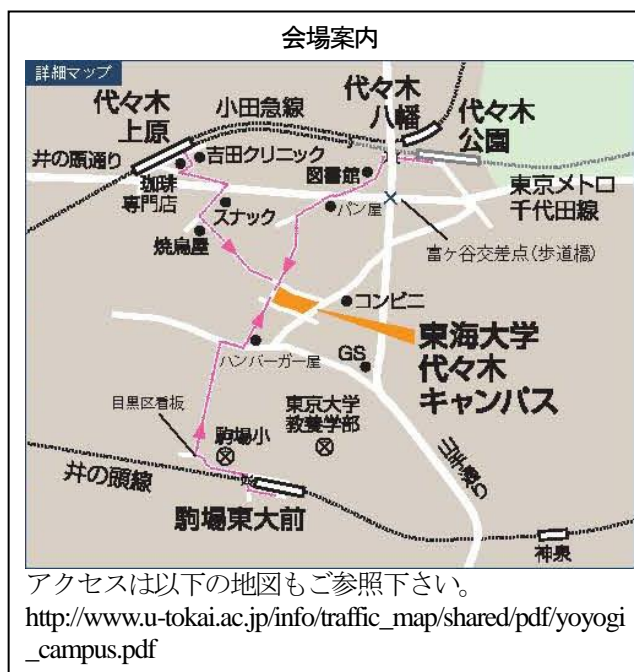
会場案内

詳細マップ

代々木上原

小田急線

代々木八幡

代々木公園

井の頭通り

吉田クリニック

図書館

東京メトロ千代田線

珈琲専門店

スナック

パン屋

富ヶ谷交差点(歩道橋)

焼鳥屋

コンビニ

東海大学代々木キャンパス

ハンバーガー屋

GS

目黒区看板

東京大学教養学部

駒場小

山手通り

井の頭線

駒場東大前

神泉

アクセスは以下の地図もご参照下さい。
http://www.u-tokai.ac.jp/info/traffic_map/shared/pdf/yoyogi_campus.pdf